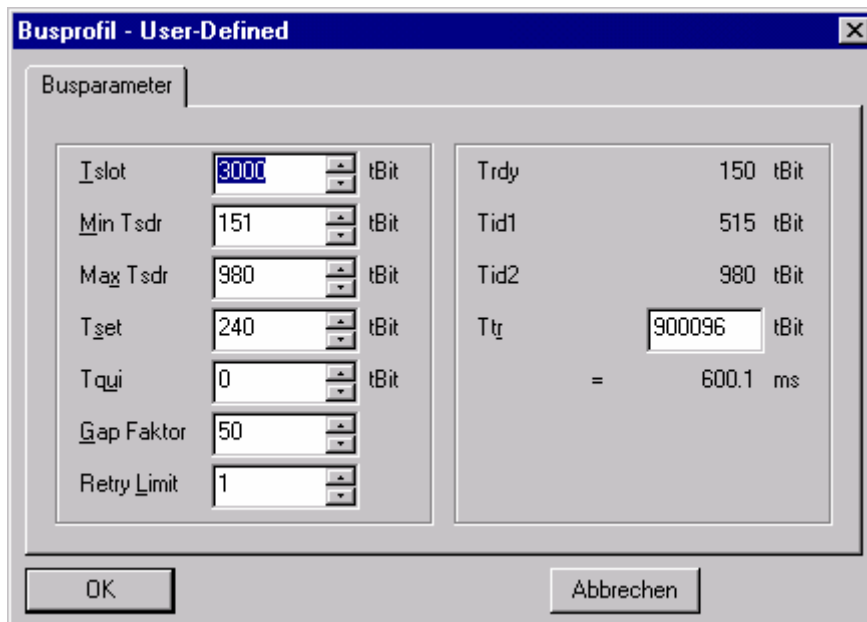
Busprofil - User-Defined

Busparameter

| | | |
|---|---|---|
| Tslot | 3000 | tBit |
| Min Tsdr | 151 | tBit |
| Max Tsdr | 980 | tBit |
| Tset | 240 | tBit |
| Tqui | 0 | tBit |
| Gap Faktor | 50 | |
| Retry Limit | 1 | |

| | | |
|---|---|---|
| Trdy | 150 | tBit |
| Tid1 | 515 | tBit |
| Tid2 | 980 | tBit |
| Ttr | 900096 | tBit |
| = | 600.1 | ms |

OK

Abbrechen